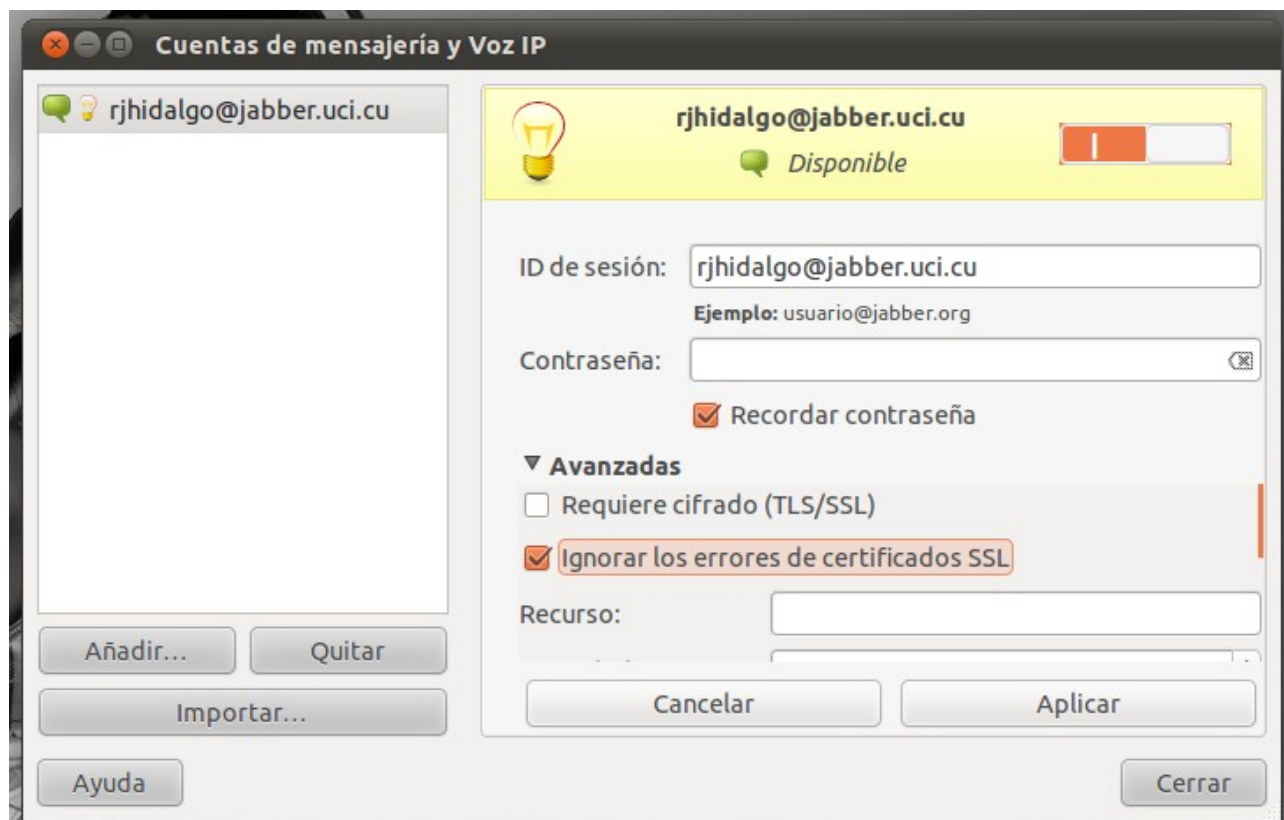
Cuentas de mensajería y Voz IP

rjhidalgo@jabber.uci.cu

rjhidalgo@jabber.uci.cu
Disponible

ID de sesión: rjhidalgo@jabber.uci.cu
Ejemplo: usuario@jabber.org
Contraseña:
Recordar contraseña
▼ Avanzadas
Requiere cifrado (TLS/SSL)
Ignorar los errores de certificados SSL
Recurso:
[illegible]

Añadir... Quitar
Importar...
Cancelar Aplicar
Ayuda Cerrar